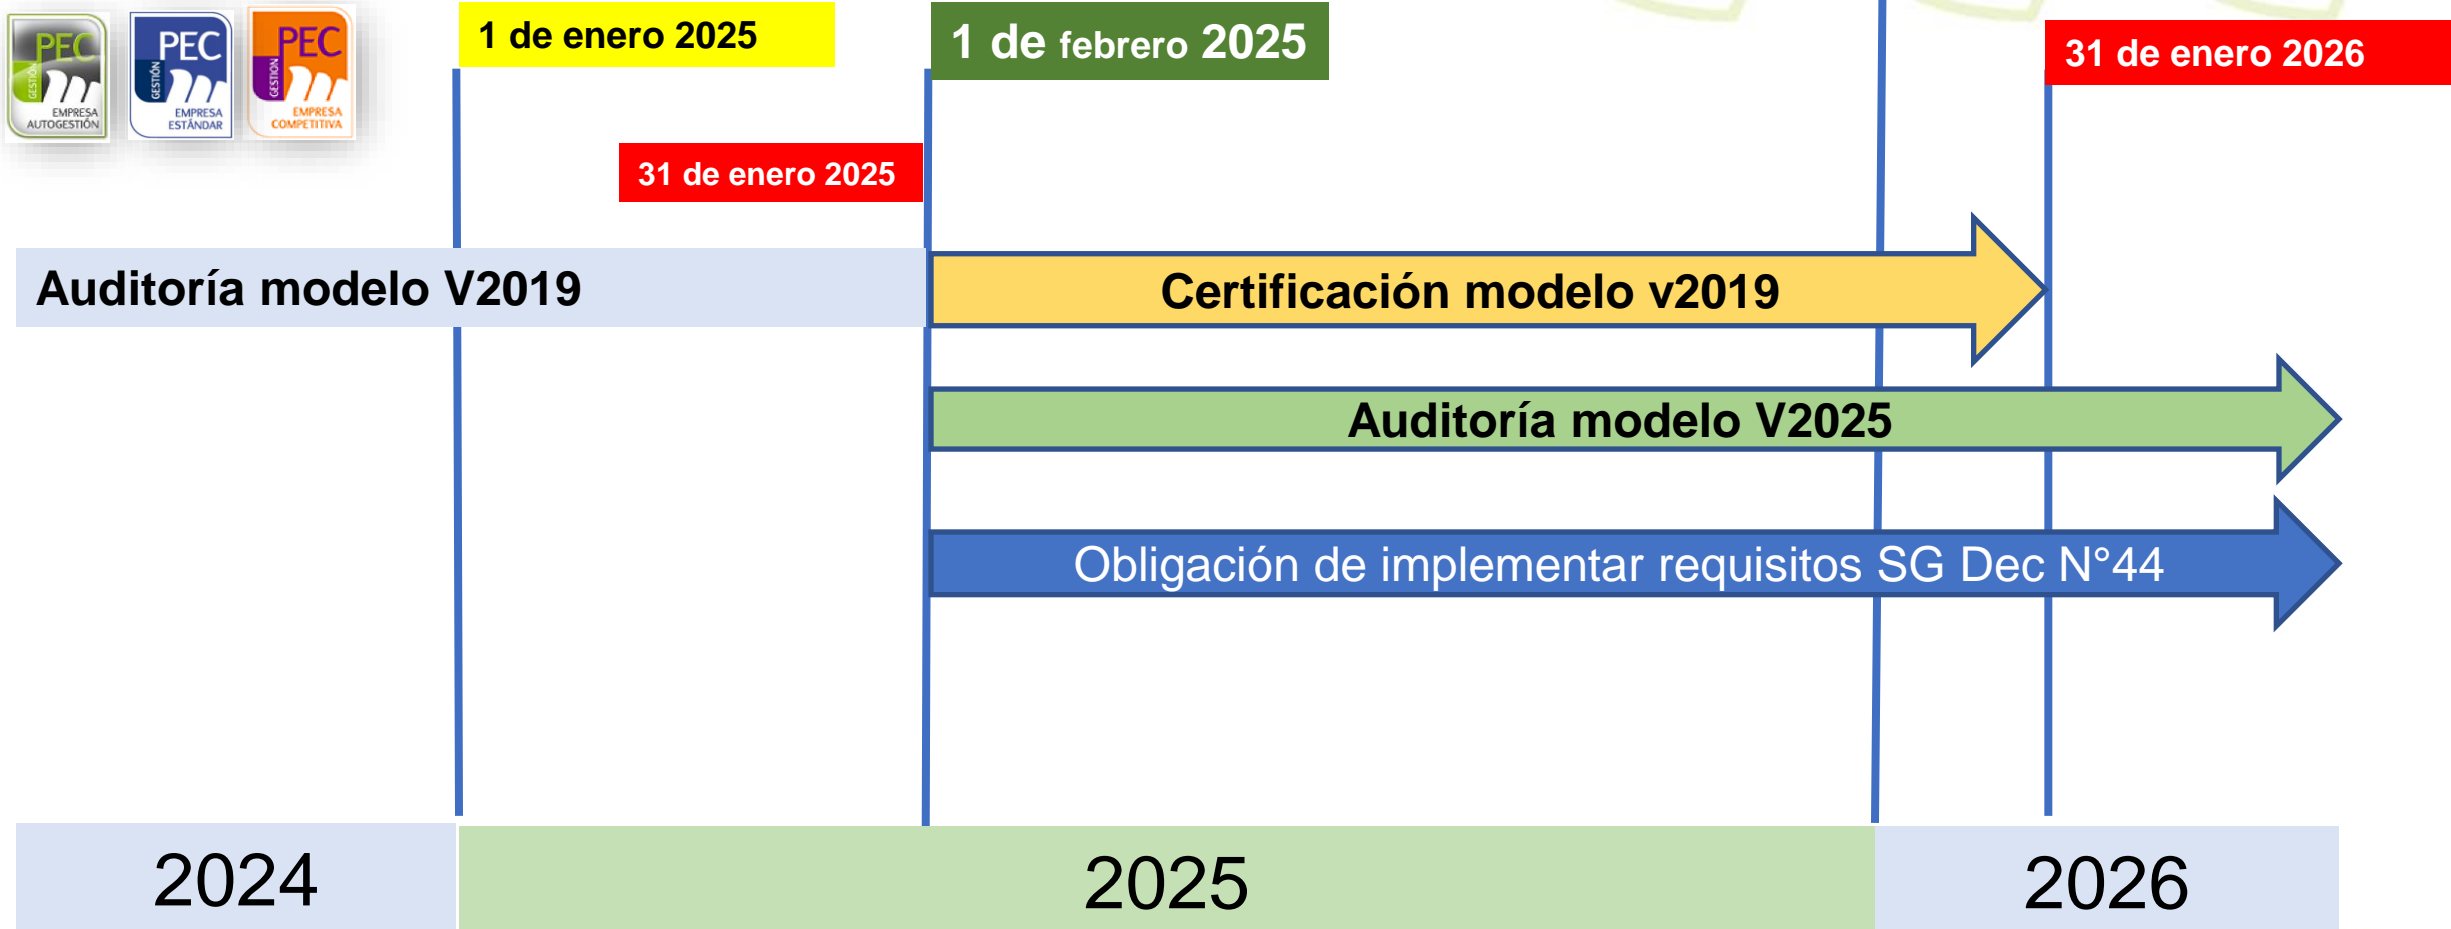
PEC GESTIÓN EMPRESA AUTOGESTIÓN

PEC GESTIÓN EMPRESA ESTÁNDAR

PEC GESTIÓN EMPRESA COMPETITIVA

1 de enero 2025

1 de febrero 2025

31 de enero 2026

31 de enero 2025

Auditoría modelo V2019

Certificación modelo v2019

Auditoría modelo V2025

Obligación de implementar requisitos SG Dec N°44

2024

2025

2026